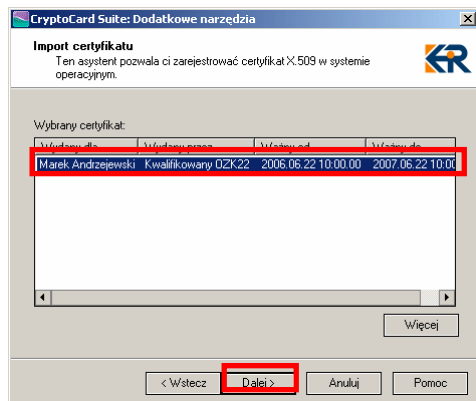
CryptoCard Suite: Dodatkowe narzędzia

Import certyfikatu
Ten asystent pozwala ci zarejestrować certyfikat X.509 w systemie operacyjnym.

Wybrany certyfikat:

| Wydany dla | Wydany przez | Ważny od | Ważny do |
|---|---|---|---|
| Marek Andrzejewski | Kwalifikowany OZK22 | 2006.06.22 10:00:00 | 2007.06.22 10:00 |

Więcej

< Wstecz | Dalej > | Anuluj | Pomoc